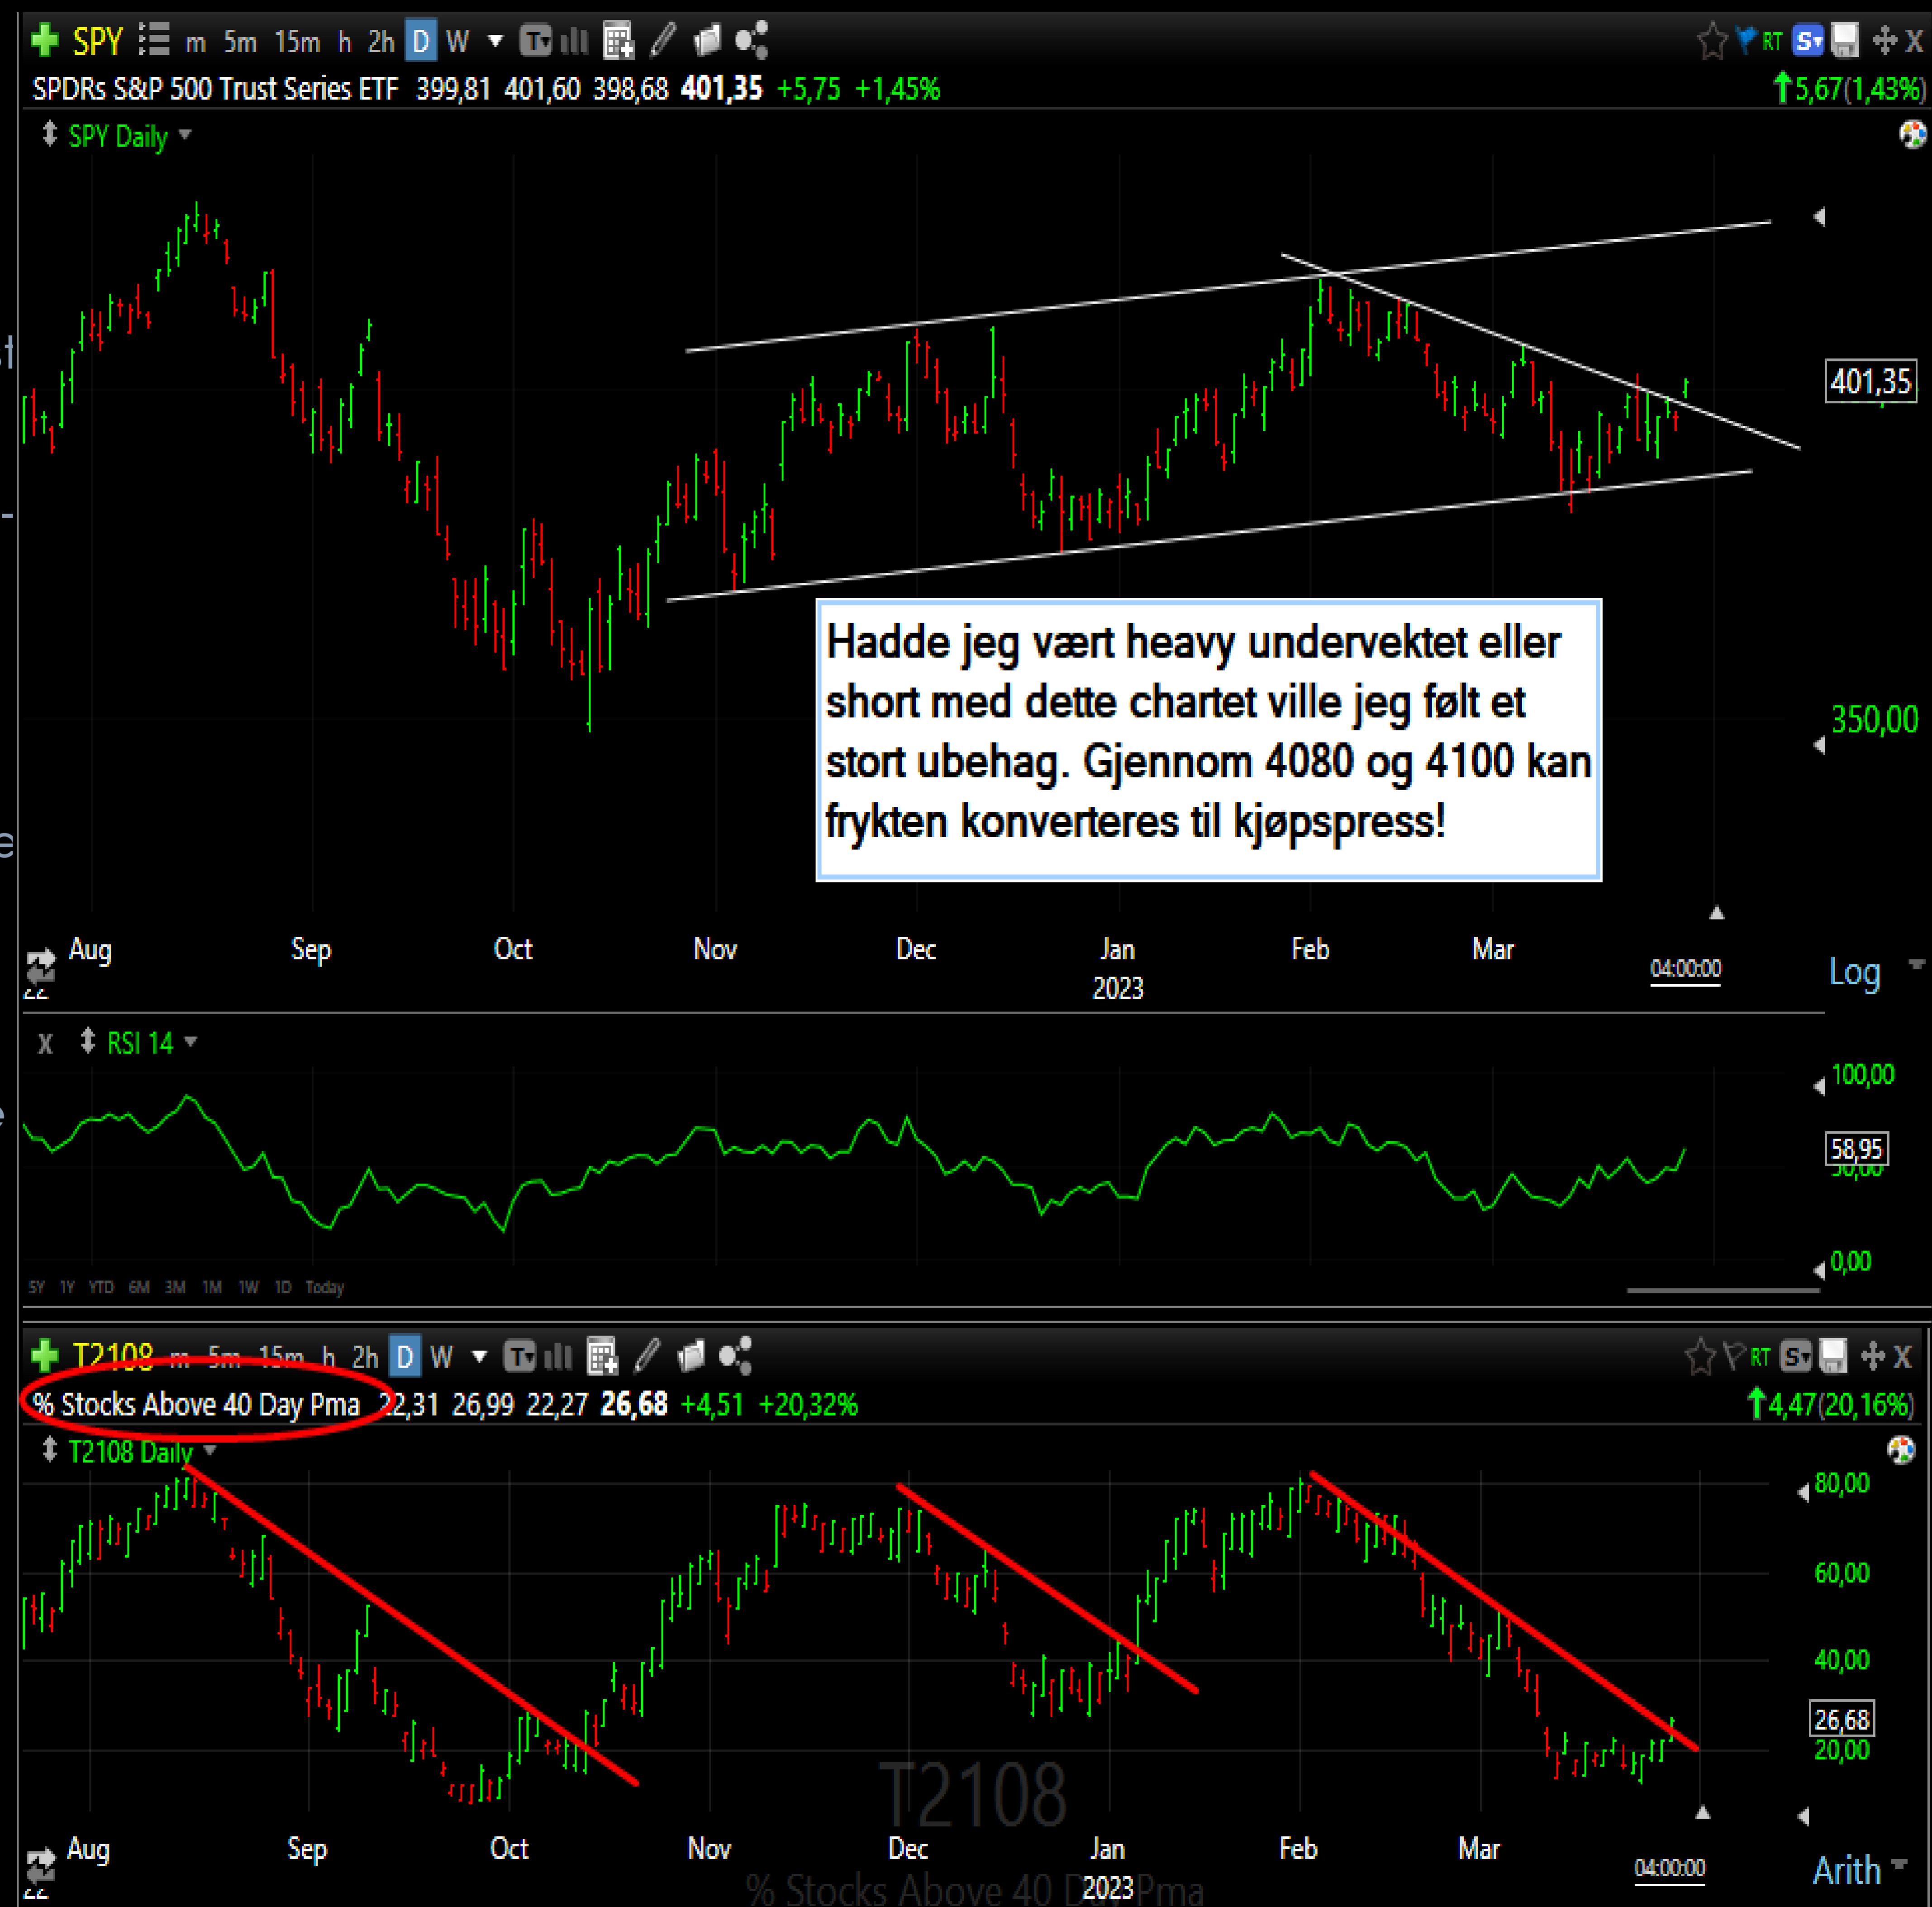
SPY m 5m 15m h 2h D W
SPDRs S&P 500 Trust Series ETF 399,81 401,60 398,68 401,35 +5,75 +1,45%
5,67(1,43%)
SPY Daily
401,35
350,00

Hadde jeg vært heavy undervektet eller short med dette chartet ville jeg følt et stort ubehag. Gjennom 4080 og 4100 kan frykten konverteres til kjøpspress!

Aug Sep Oct Nov Dec Jan 2023 Feb Mar 04:00:00 Log

RSI 14
100,00
58,95
0,00
5Y 1Y YTD 6M 3M 1M 1W 1D Today

T2108 m 5m 15m h 2h D W
% Stocks Above 40 Day Pma 22,31 26,99 22,27 26,68 +4,51 +20,32%
4,47(20,16%)
T2108 Daily
80,00
60,00
40,00
26,68
20,00
T2108
Aug Sep Oct Nov Dec Jan 2023 Feb Mar 04:00:00 Arith
% Stocks Above 40 Day Pma